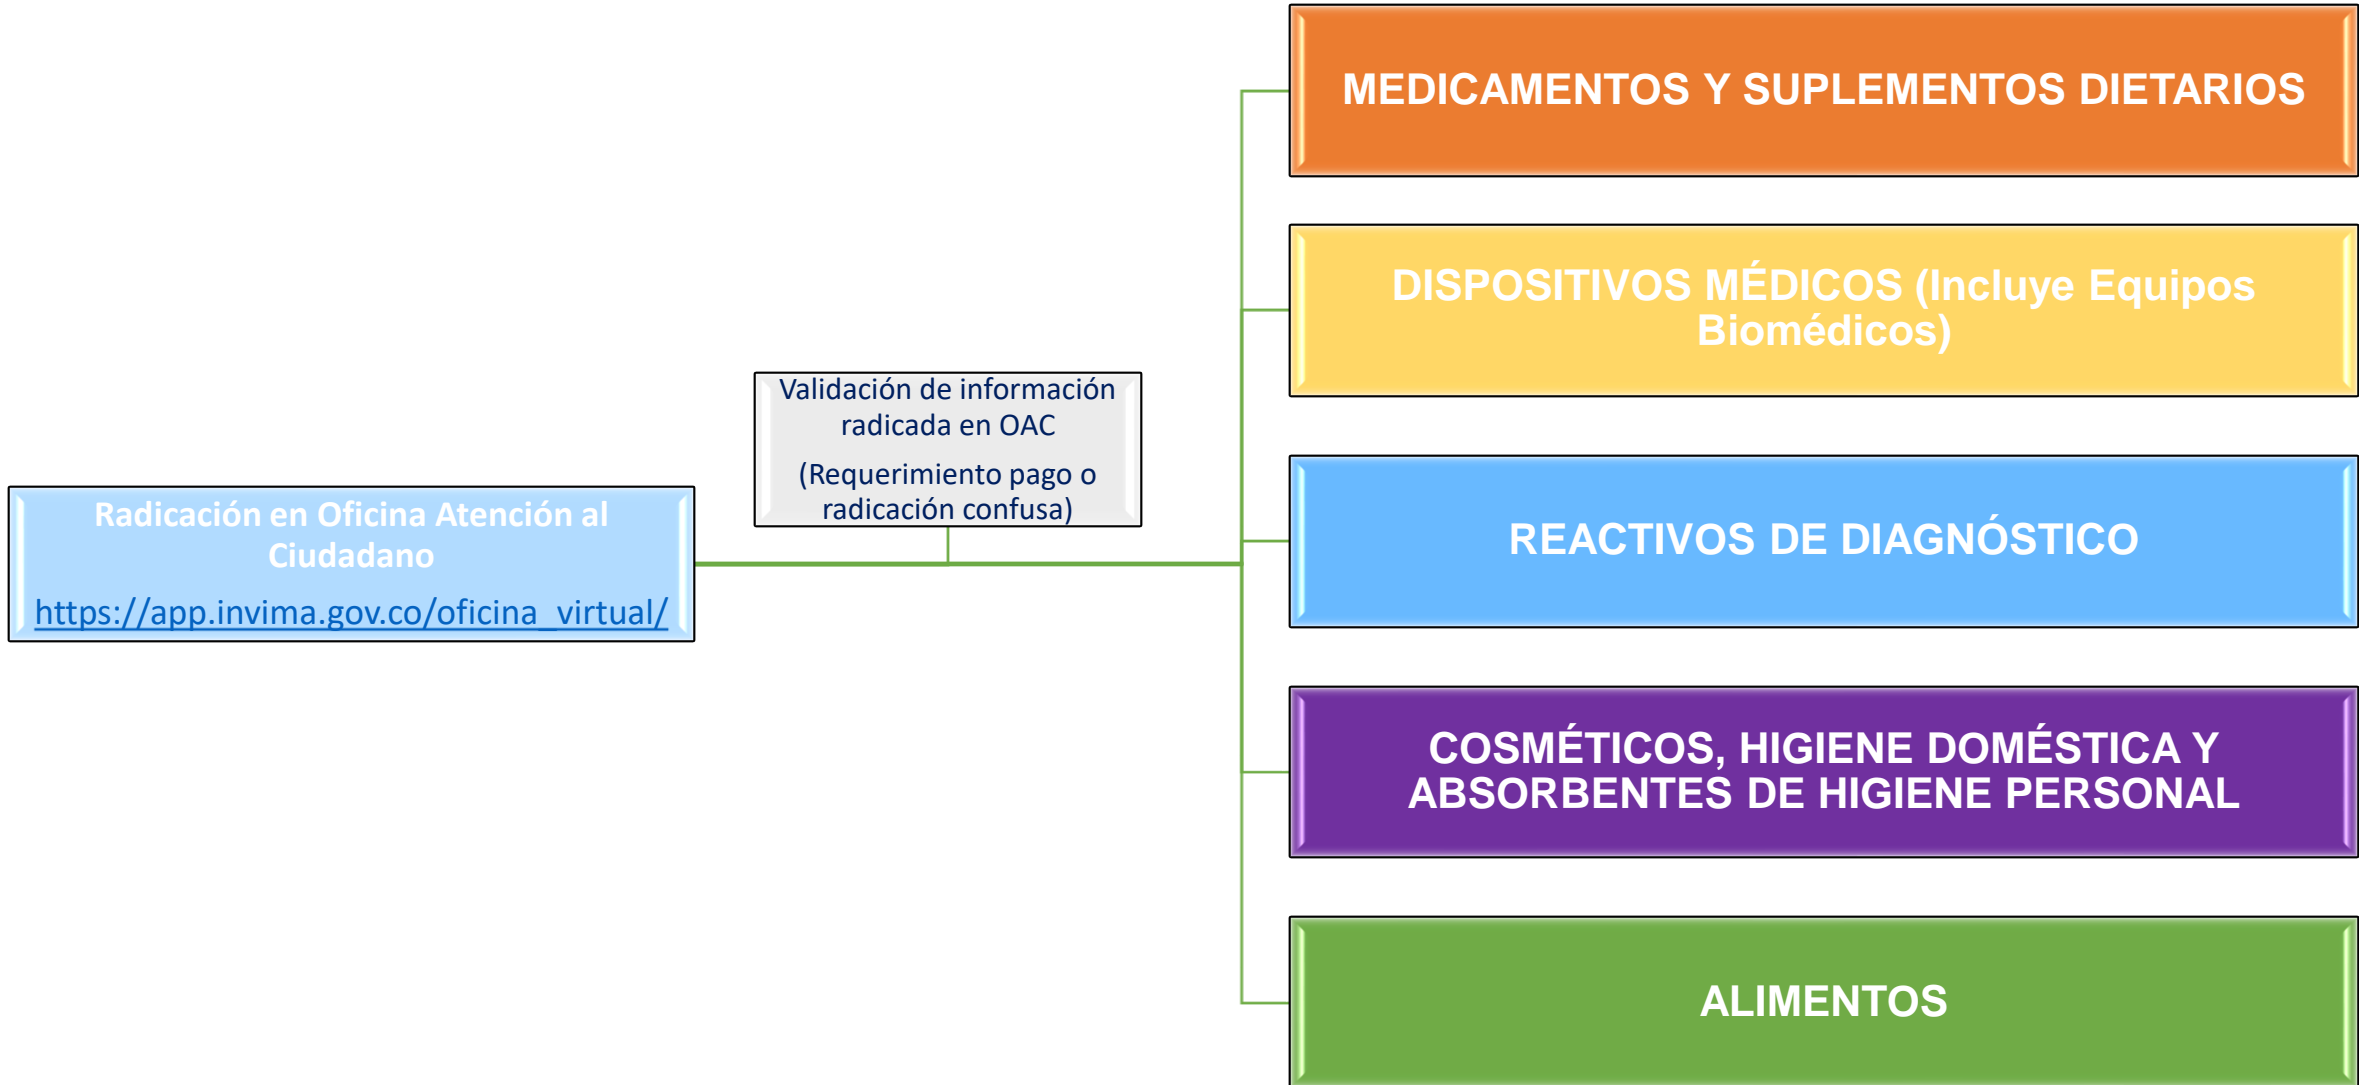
Radicación en Oficina Atención al Ciudadano

https://app.invima.gov.co/oficina_virtual/

Validación de información radicada en OAC

(Requerimiento pago o radicación confusa)

MEDICAMENTOS Y SUPLEMENTOS DIETARIOS

DISPOSITIVOS MÉDICOS (Incluye Equipos Biomédicos)

REACTIVOS DE DIAGNÓSTICO

COSMÉTICOS, HIGIENE DOMÉSTICA Y ABSORBENTES DE HIGIENE PERSONAL

ALIMENTOS